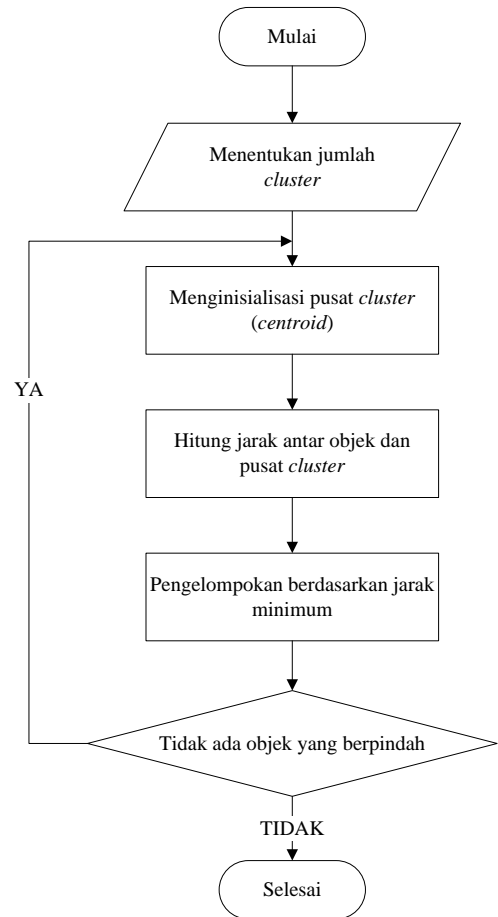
Mulai

Menentukan jumlah cluster

Menginisialisasi pusat cluster (centroid)

YA

Hitung jarak antar objek dan pusat cluster

Pengelompokan berdasarkan jarak minimum

Tidak ada objek yang berpindah

TIDAK

Selesai